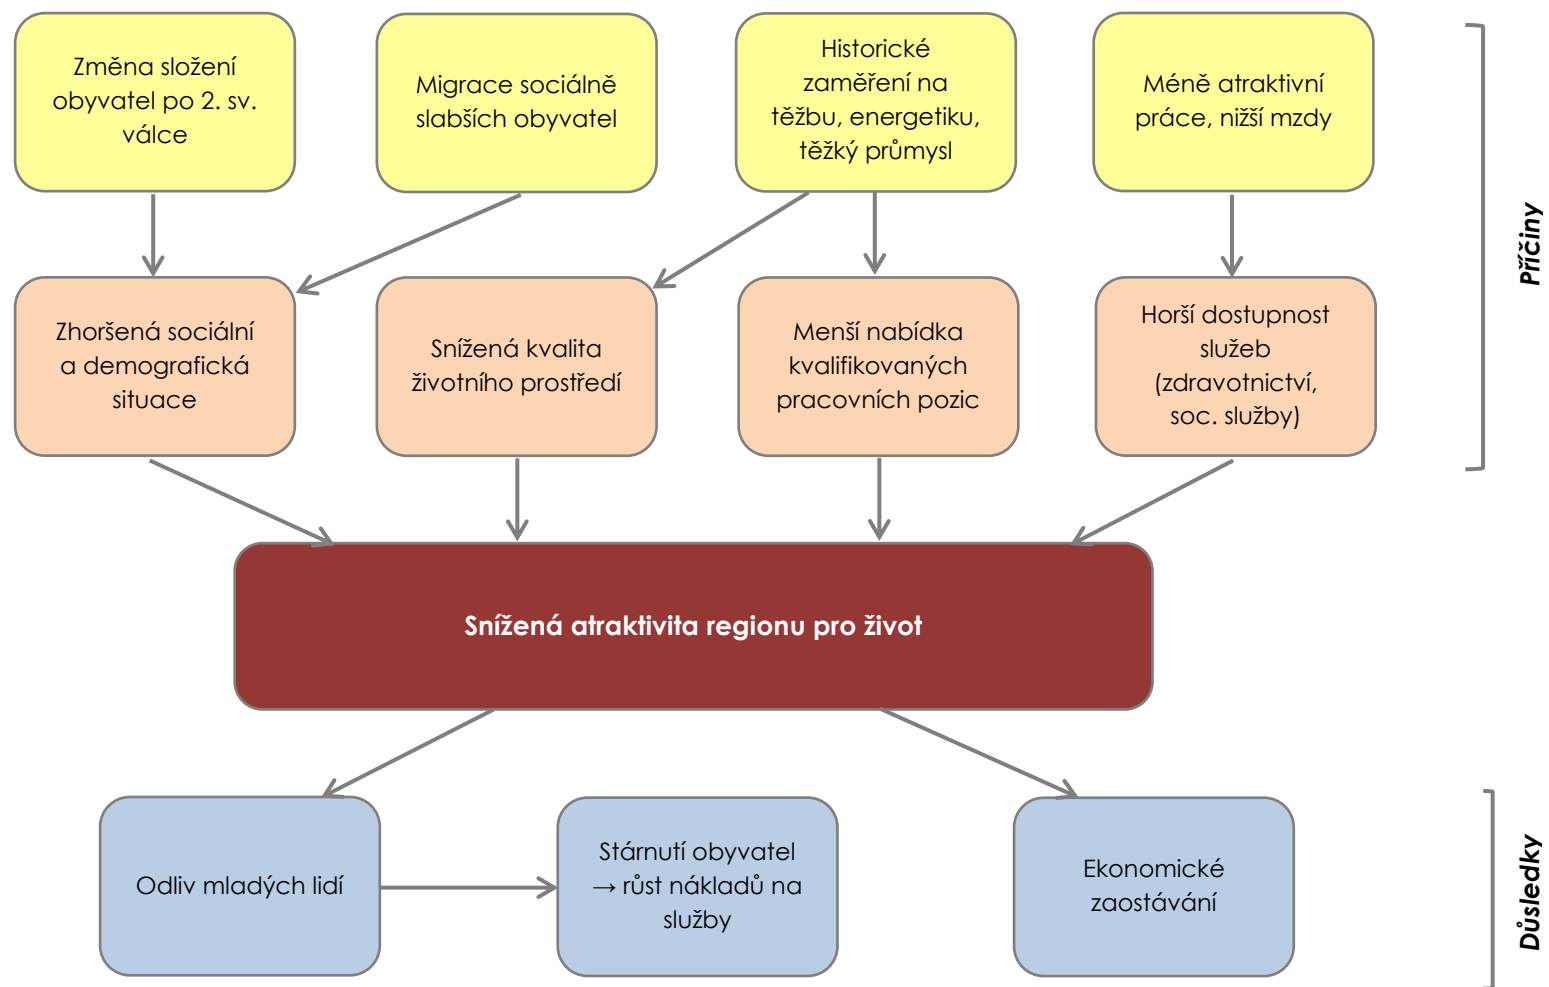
Změna složení obyvatel po 2. sv. válce

Migrace sociálně slabších obyvatel

Historické zaměření na těžbu, energetiku, těžký průmysl

Méně atraktivní práce, nižší mzdy

Příčiny

Zhoršená sociální a demografická situace

Snížená kvalita životního prostředí

Menší nabídka kvalifikovaných pracovních pozic

Horší dostupnost služeb (zdravotnictví, soc. služby)

Snížená atraktivita regionu pro život

Odliv mladých lidí

Stárnutí obyvatel → růst nákladů na služby

Ekonomické zaostávání

Důsledky